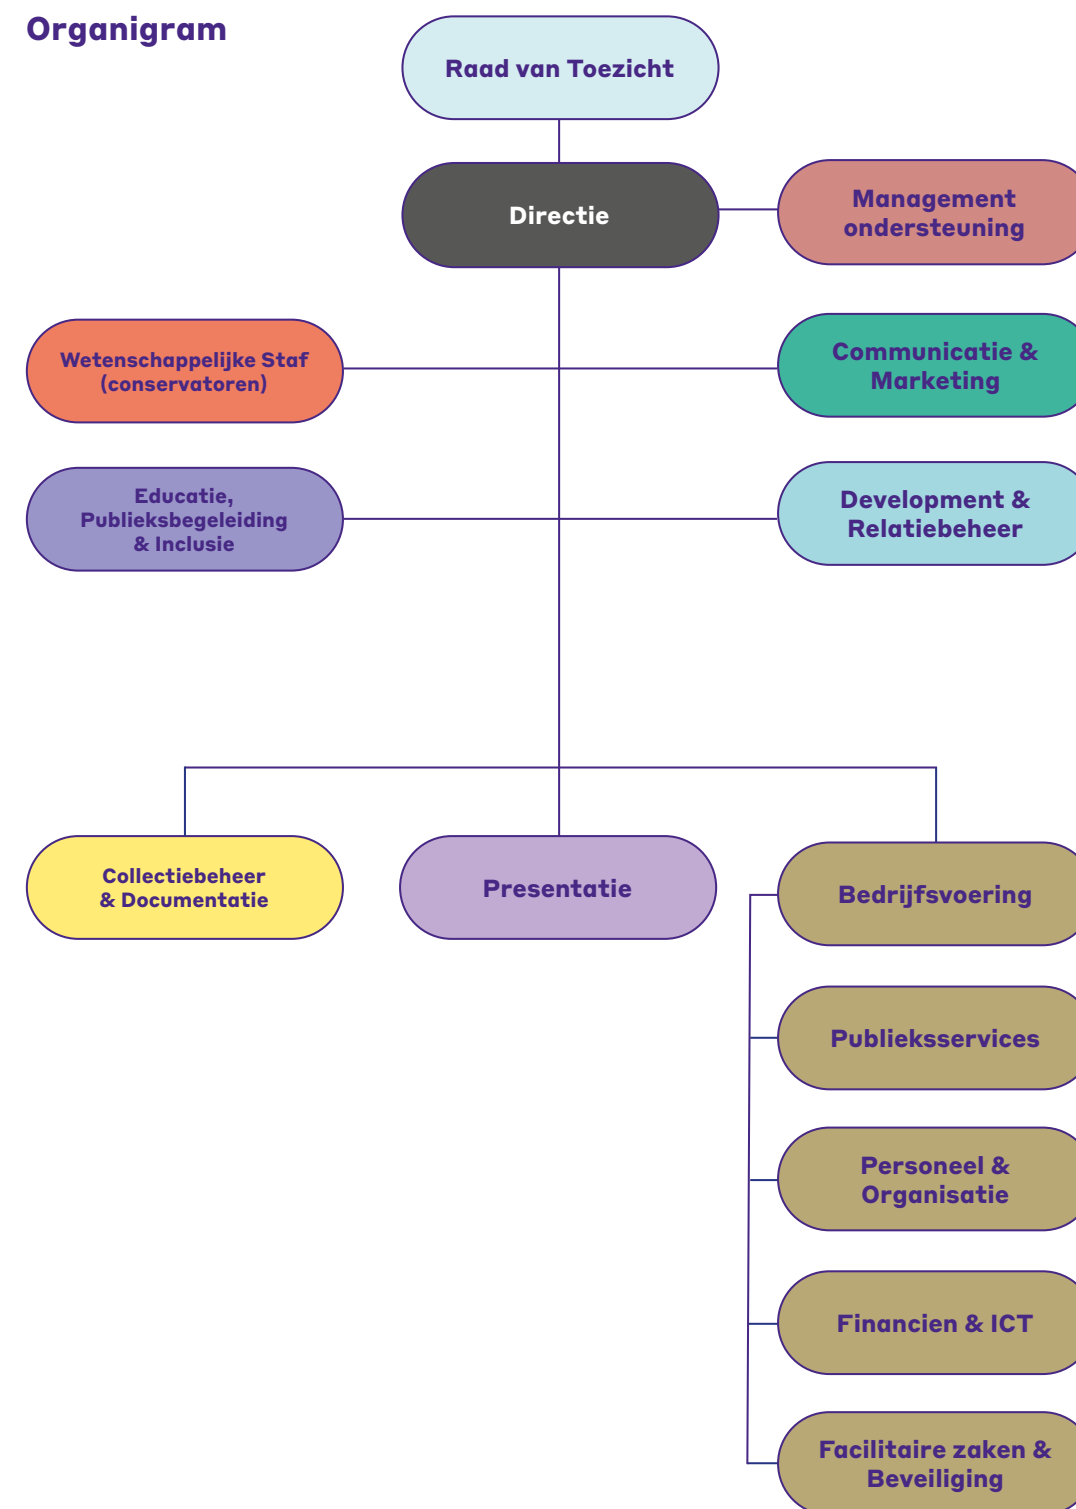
Organigram

Raad van Toezicht

Directie

Management ondersteuning

Wetenschappelijke Staf (conservatoren)

Communicatie & Marketing

Educatie, Publieksbegeleiding & Inclusie

Development & Relatiebeheer

Collectiebeheer & Documentatie

Presentatie

Bedrijfsvoering

Publieksservices

Personeel & Organisatie

Financien & ICT

Facilitaire zaken & Beveiliging